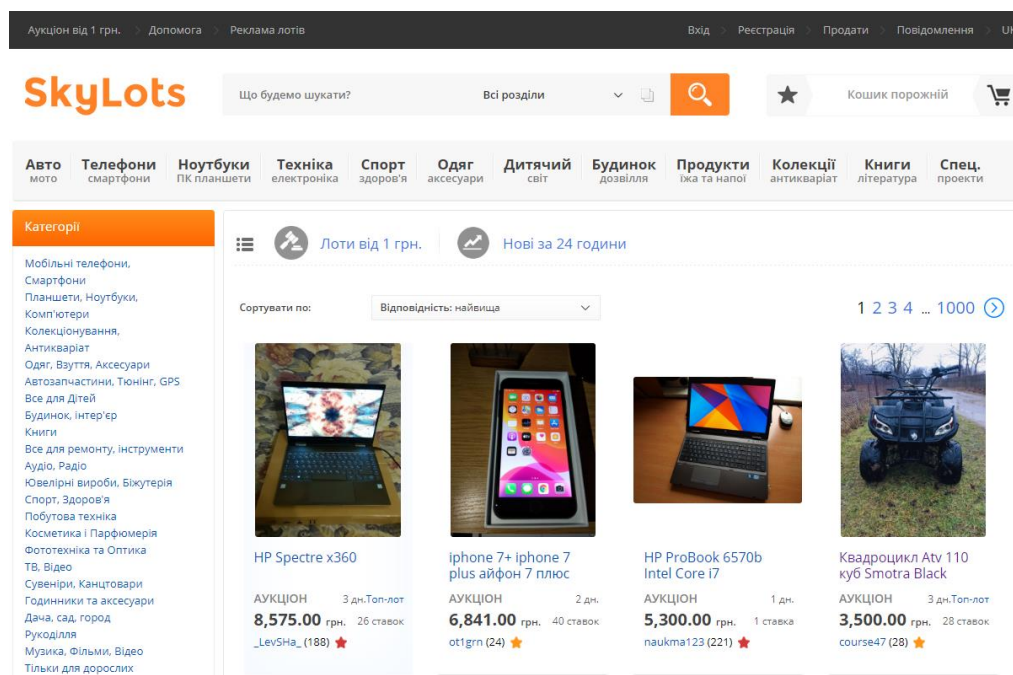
Аукціон від 1 грн. Допомога Реклама лотів

Вхід Реєстрація Продати Повідомлення UK

SkyLots

Що будемо шукати? Всі розділи

Кошик порожній

Авто мото | Телефони смартфони | Ноутбуки ПК планшети | Техніка електроніка | Спорт здоров'я | Одяг аксесуари | Дитячий світ | Будинок дозвілля | Продукти їжа та напої | Колекції антикваріат | Книги література | Спец. проекти

Категорії

Мобільні телефони, Смартфони
Планшети, Ноутбуки, Комп'ютери
Колекціонування, Антикваріат
Одяг, Взуття, Аксесуари
Автозапчастини, Тюнінг, GPS
Все для Дітей
Будинок, інтер'єр
Книги
Все для ремонту, інструменти
Аудіо, Радіо
Ювелірні вироби, Біжутерія
Спорт, Здоров'я
Побутова техніка
Косметика і Парфюмерія
Фототехніка та Оптика
ТВ, Відео
Сувеніри, Канцтовари
Годинники та аксесуари
Дача, сад, город
Рукоділля
Музика, Фільми, Відео
Тільки для дорослих

Лоти від 1 грн.

Нові за 24 години

Сортувати по: Відповідність: найвища

1 2 3 4 ... 1000

HP Spectre x360
АУКЦІОН 3 дн.Топ-лот
8,575.00 грн. 26 ставок
_LevSHa_ (188)

iphone 7+ iphone 7 plus айфон 7 плюс
АУКЦІОН 2 дн.
6,841.00 грн. 40 ставок
ot1grn (24)

HP ProBook 6570b Intel Core i7
АУКЦІОН 1 дн.
5,300.00 грн. 1 ставка
naukma123 (221)

Квадроцикл Atv 110 куб Smotra Black
АУКЦІОН 3 дн.Топ-лот
3,500.00 грн. 28 ставок
course47 (28)